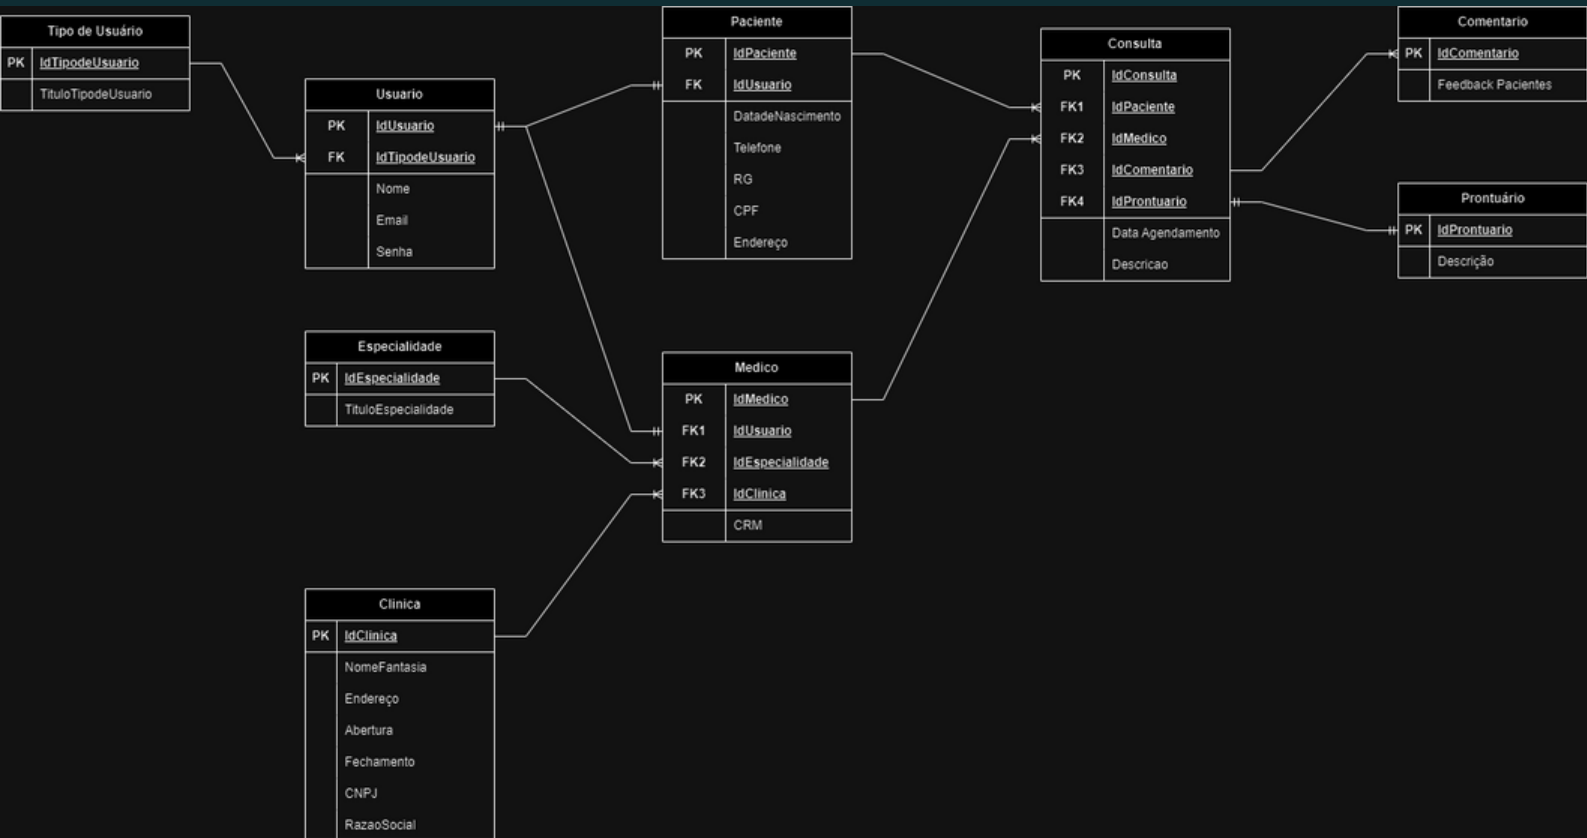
Tipo de Usuário
| PK | IdTipodeUsuario |
|---|---|
| | TituloTipodeUsuario |

Usuario
| PK | IdUsuario |
|---|---|
| FK | IdTipodeUsuario |
| | Nome |
| | Email |
| | Senha |

Paciente
| PK | IdPaciente |
|---|---|
| FK | IdUsuario |
| | DatadeNascimento |
| | Telefone |
| | RG |
| | CPF |
| | Endereço |

Consulta
| PK | IdConsulta |
|---|---|
| FK1 | IdPaciente |
| FK2 | IdMedico |
| FK3 | IdComentario |
| FK4 | IdProntuario |
| | Data Agendamento |
| | Descricao |

Comentario
| PK | IdComentario |
|---|---|
| | Feedback Pacientes |

Prontuário
| PK | IdProntuario |
|---|---|
| | Descrição |

Especialidade
| PK | IdEspecialidade |
|---|---|
| | TituloEspecialidade |

Medico
| PK | IdMedico |
|---|---|
| FK1 | IdUsuario |
| FK2 | IdEspecialidade |
| FK3 | IdClinica |
| | CRM |

Clinica
| PK | IdClinica |
|---|---|
| | NomeFantasia |
| | Endereço |
| | Abertura |
| | Fechamento |
| | CNPJ |
| | RazaoSocial |